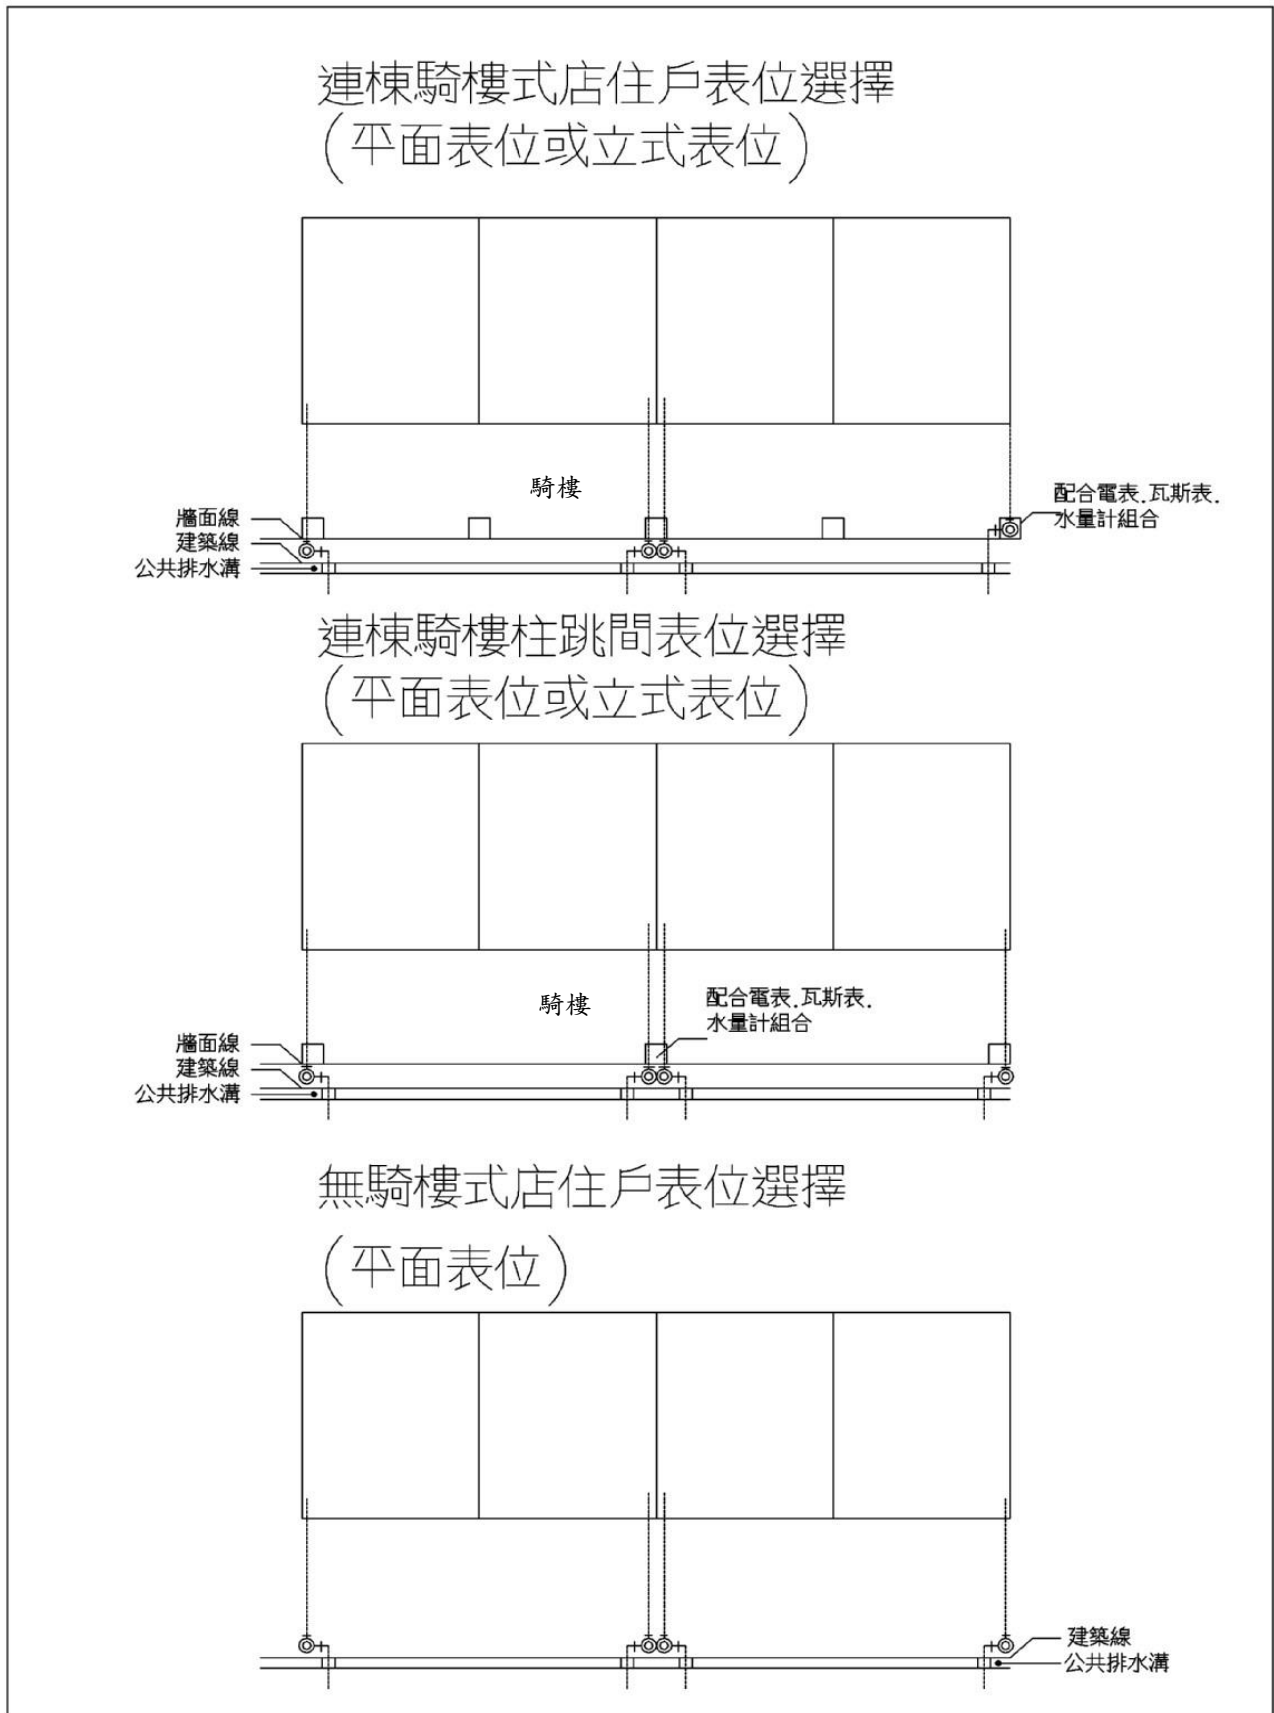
連棟騎樓式店住戶表位選擇
(平面表位或立式表位)

騎樓

牆面線
建築線
公共排水溝

配合電表.瓦斯表.
水量計組合

連棟騎樓柱跳間表位選擇
(平面表位或立式表位)

騎樓

配合電表.瓦斯表.
水量計組合

牆面線
建築線
公共排水溝

無騎樓式店住戶表位選擇
(平面表位)

建築線
公共排水溝